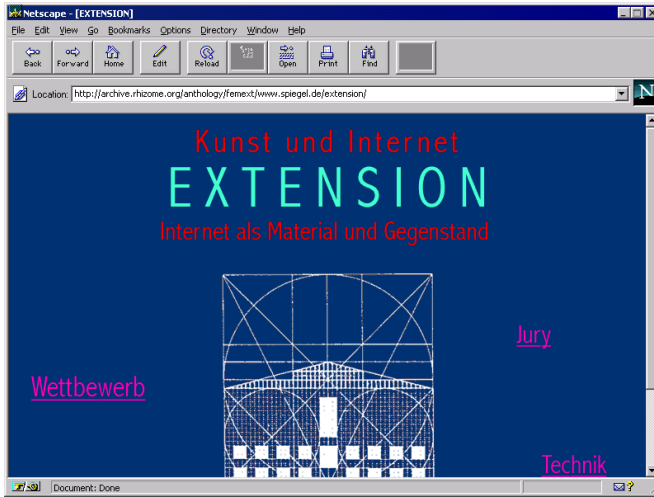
Netscape - [EXTENSION]

File Edit View Go Bookmarks Options Directory Window Help

Back Forward Home Edit Reload Open Print Find

Location: http://archive.rhizome.org/anthology/femext/www.spiegel.de/extension/

N

Kunst und Internet

EXTENSION

Internet als Material und Gegenstand

Jury

Wettbewerb

Technik

Document: Done